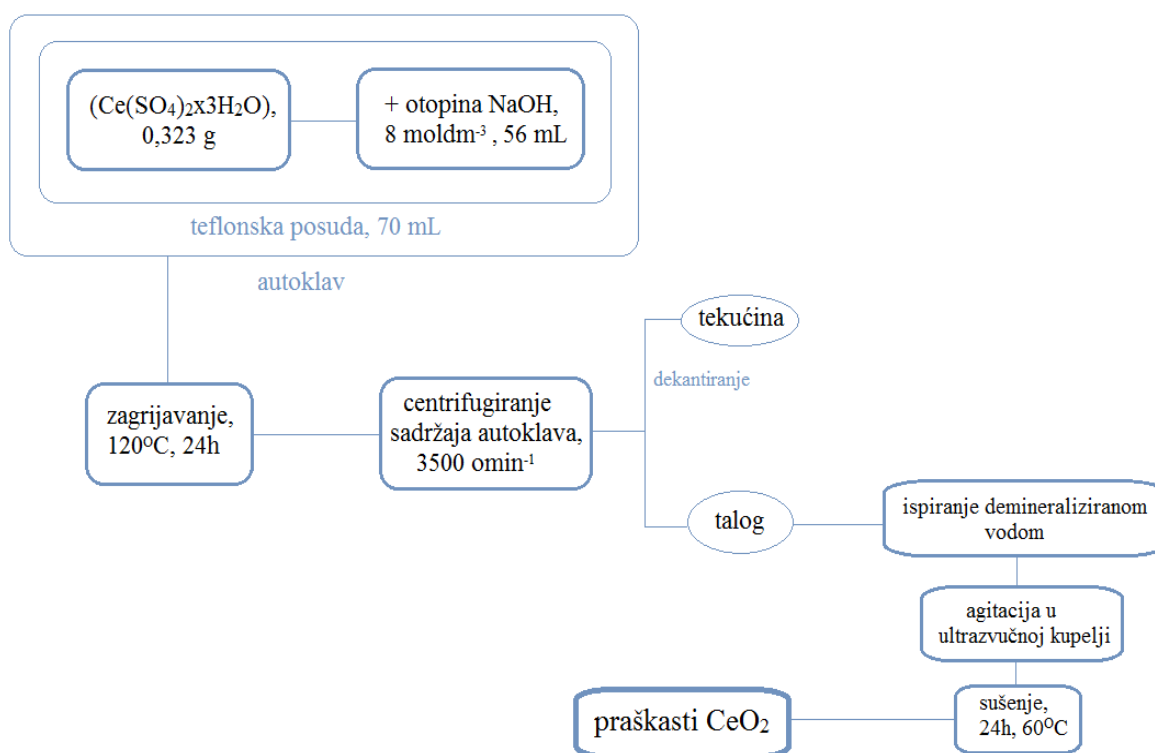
$(Ce(SO_4)_2x3H_2O)$, 0,323 g

+ otopina NaOH, 8 moldm$^{-3}$ , 56 mL

teflonska posuda, 70 mL

autoklav

zagrijavanje, 120$^{o}$C, 24h

centrifugiranje sadržaja autoklava, 3500 omin$^{-1}$

tekućina

dekantiranje

talog

ispiranje demineraliziranom vodom

agitacija u ultrazvučnoj kupelji

sušenje, 24h, 60$^{o}$C

praškasti $CeO_2$